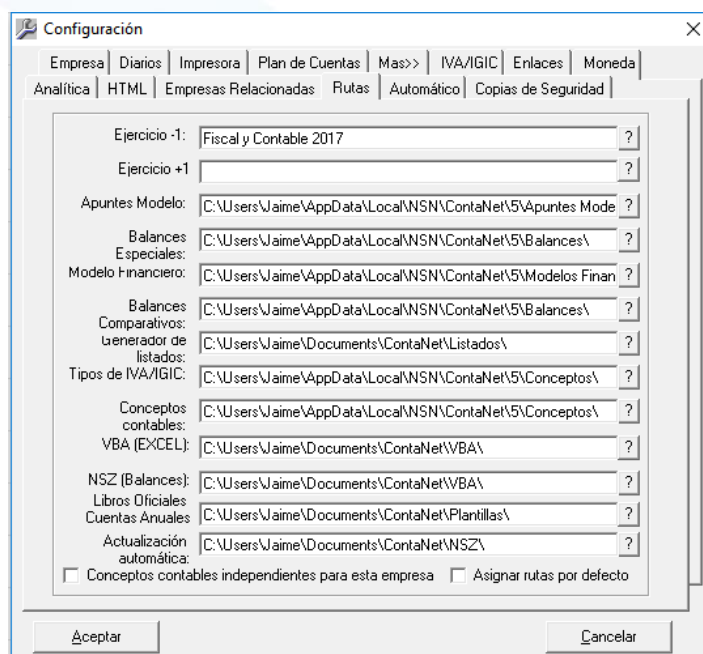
Configuración

Empresa | Diarios | Impresora | Plan de Cuentas | Mas>> | IVA/IGIC | Enlaces | Moneda
Analítica | HTML | Empresas Relacionadas | Rutas | Automático | Copias de Seguridad

Ejercicio -1: Fiscal y Contable 2017 ?
Ejercicio +1 ?
Apuntes Modelo: C:\Users\Jaime\AppData\Local\NSN\ContaNet\5\Apuntes Mode ?
Balances Especiales: C:\Users\Jaime\AppData\Local\NSN\ContaNet\5\Balances\ ?
Modelo Financiero: C:\Users\Jaime\AppData\Local\NSN\ContaNet\5\Modelos Finan ?
Balances Comparativos: C:\Users\Jaime\AppData\Local\NSN\ContaNet\5\Balances\ ?
Generador de listados: C:\Users\Jaime\Documents\ContaNet\Listados\ ?
Tipos de IVA/IGIC: C:\Users\Jaime\AppData\Local\NSN\ContaNet\5\Conceptos\ ?
Conceptos contables: C:\Users\Jaime\AppData\Local\NSN\ContaNet\5\Conceptos\ ?
VBA (EXCEL): C:\Users\Jaime\Documents\ContaNet\VBA\ ?
NSZ (Balances): C:\Users\Jaime\Documents\ContaNet\VBA\ ?
Libros Oficiales Cuentas Anuales C:\Users\Jaime\Documents\ContaNet\Plantillas\ ?
Actualización automática: C:\Users\Jaime\Documents\ContaNet\NSZ\ ?
Conceptos contables independientes para esta empresa
Asignar rutas por defecto

Aceptar
Cancelar